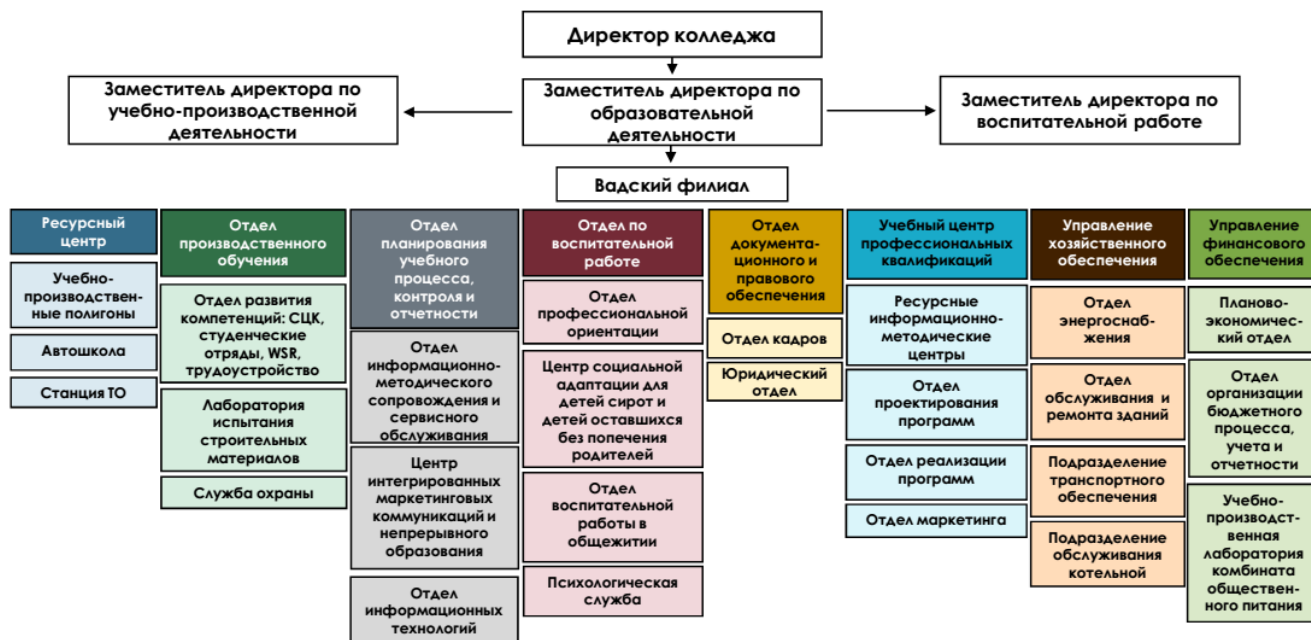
Директор колледжа

Заместитель директора по учебно-производственной деятельности

Заместитель директора по образовательной деятельности

Заместитель директора по воспитательной работе

Вадский филиал

Ресурсный центр

Учебно-производственные полигоны

Автошкола

Станция ТО

Отдел производственного обучения

Отдел развития компетенций: СЦК, студенческие отряды, WSR, трудоустройство

Лаборатория испытания строительных материалов

Служба охраны

Отдел планирования учебного процесса, контроля и отчетности

Отдел информационно-методического сопровождения и сервисного обслуживания

Центр интегрированных маркетинговых коммуникаций и непрерывного образования

Отдел информационных технологий

Отдел по воспитательной работе

Отдел профессиональной ориентации

Центр социальной адаптации для детей сирот и детей оставшихся без попечения родителей

Отдел воспитательной работы в общежитии

Психологическая служба

Отдел документационного и правового обеспечения

Отдел кадров

Юридический отдел

Учебный центр профессиональных квалификаций

Ресурсные информационно-методические центры

Отдел проектирования программ

Отдел реализации программ

Отдел маркетинга

Управление хозяйственного обеспечения

Отдел энергоснабжения

Отдел обслуживания и ремонта зданий

Подразделение транспортного обеспечения

Подразделение обслуживания котельной

Управление финансового обеспечения

Планово-экономический отдел

Отдел организации бюджетного процесса, учета и отчетности

Учебно-производственная лаборатория комбината общественного питания